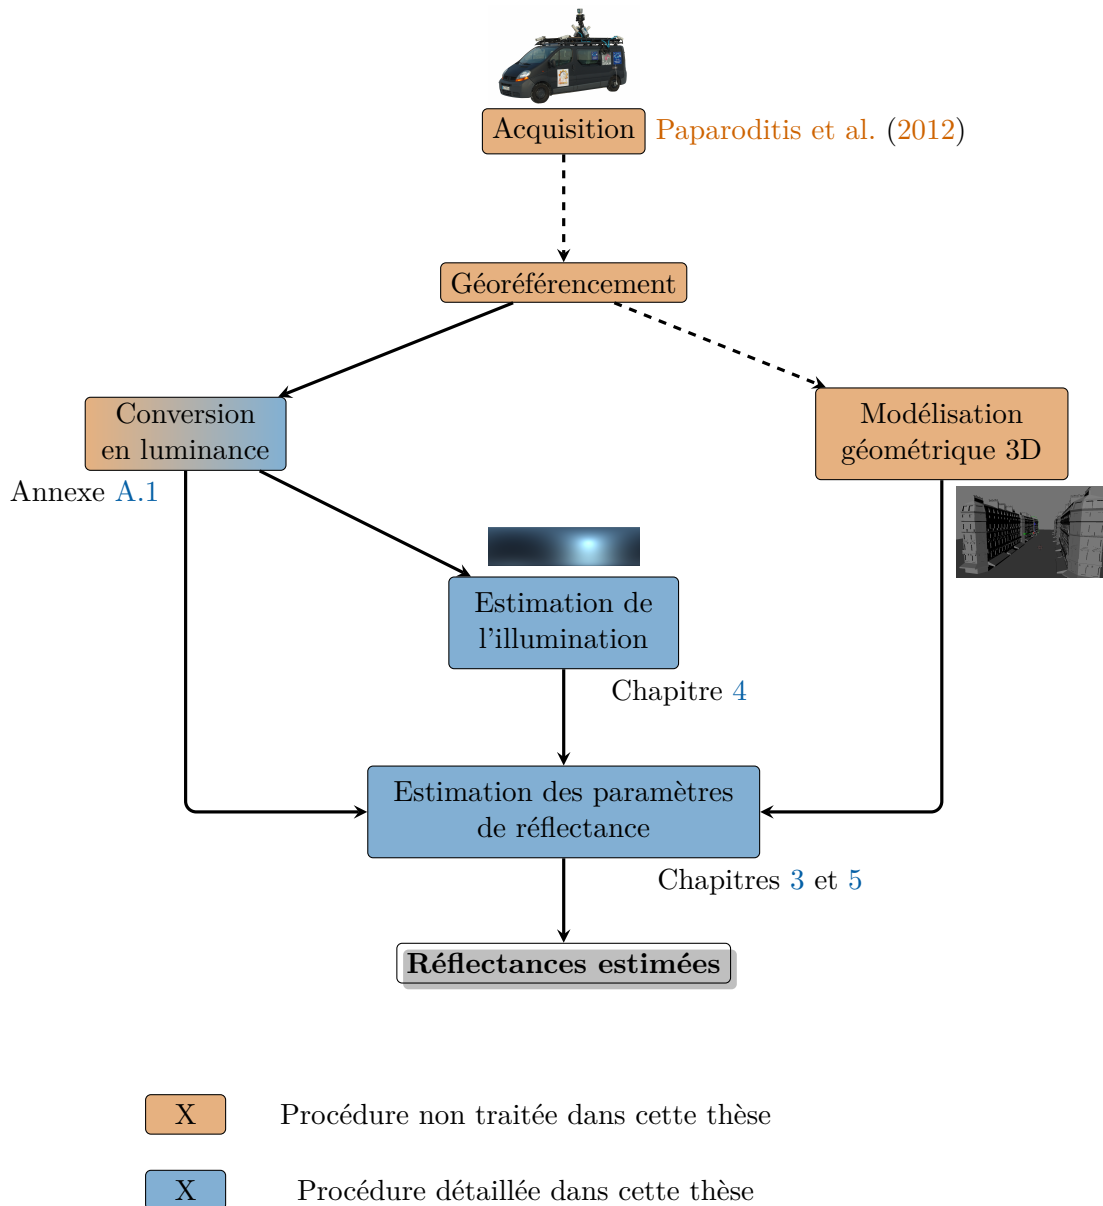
Acquisition Paparoditis et al. (2012)

Géoréférencement

Conversion en luminance

Annexe A.1

Modélisation géométrique 3D

Estimation de l'illumination

Chapitre 4

Estimation des paramètres de réflectance

Chapitres 3 et 5

**Réflectances estimées**

X Procédure non traitée dans cette thèse

X Procédure détaillée dans cette thèse